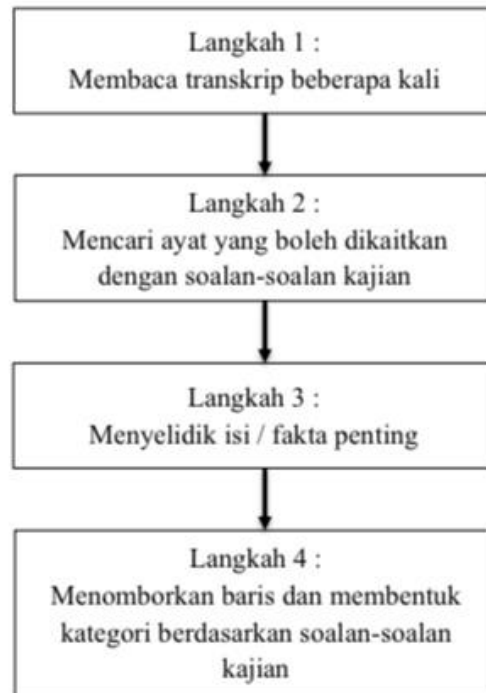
Langkah 1 :
Membaca transkrip beberapa kali

Langkah 2 :
Mencari ayat yang boleh dikaitkan dengan soalan-soalan kajian

Langkah 3 :
Menyelidik isi / fakta penting

Langkah 4 :
Menomborkan baris dan membentuk kategori berdasarkan soalan-soalan kajian